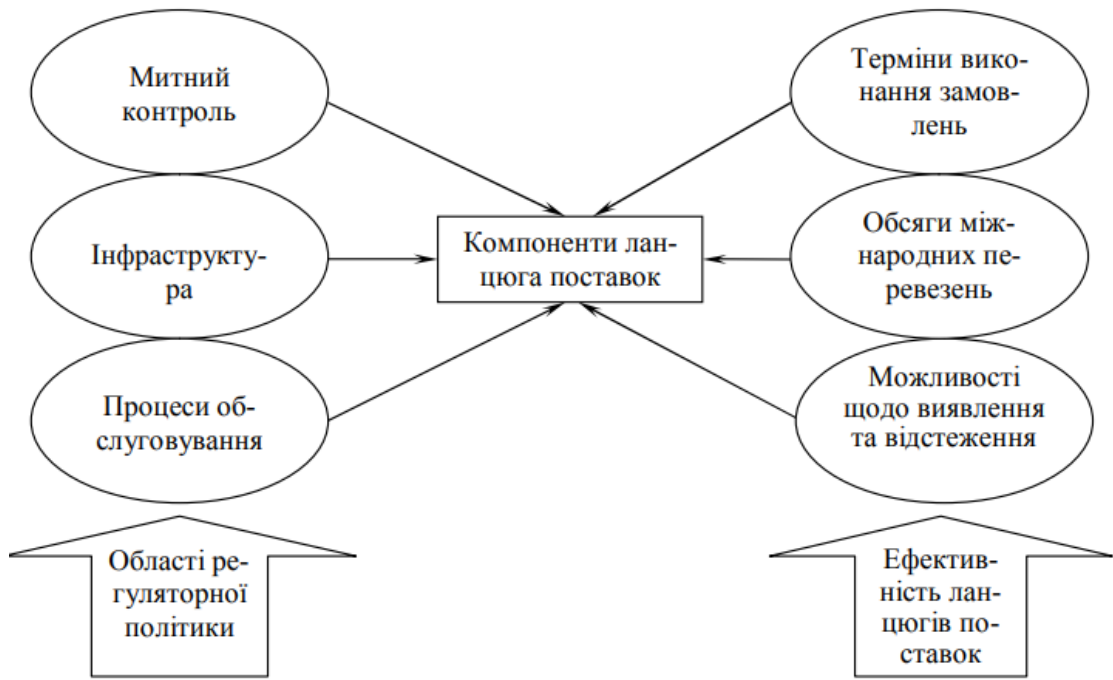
Митний контроль

Інфраструктура

Процеси обслуговування

Компоненти ланцюга поставок

Терміни виконання замовлень

Обсяги міжнародних перевезень

Можливості щодо виявлення та відстеження

Області регуляторної політики

Ефективність ланцюгів поставок